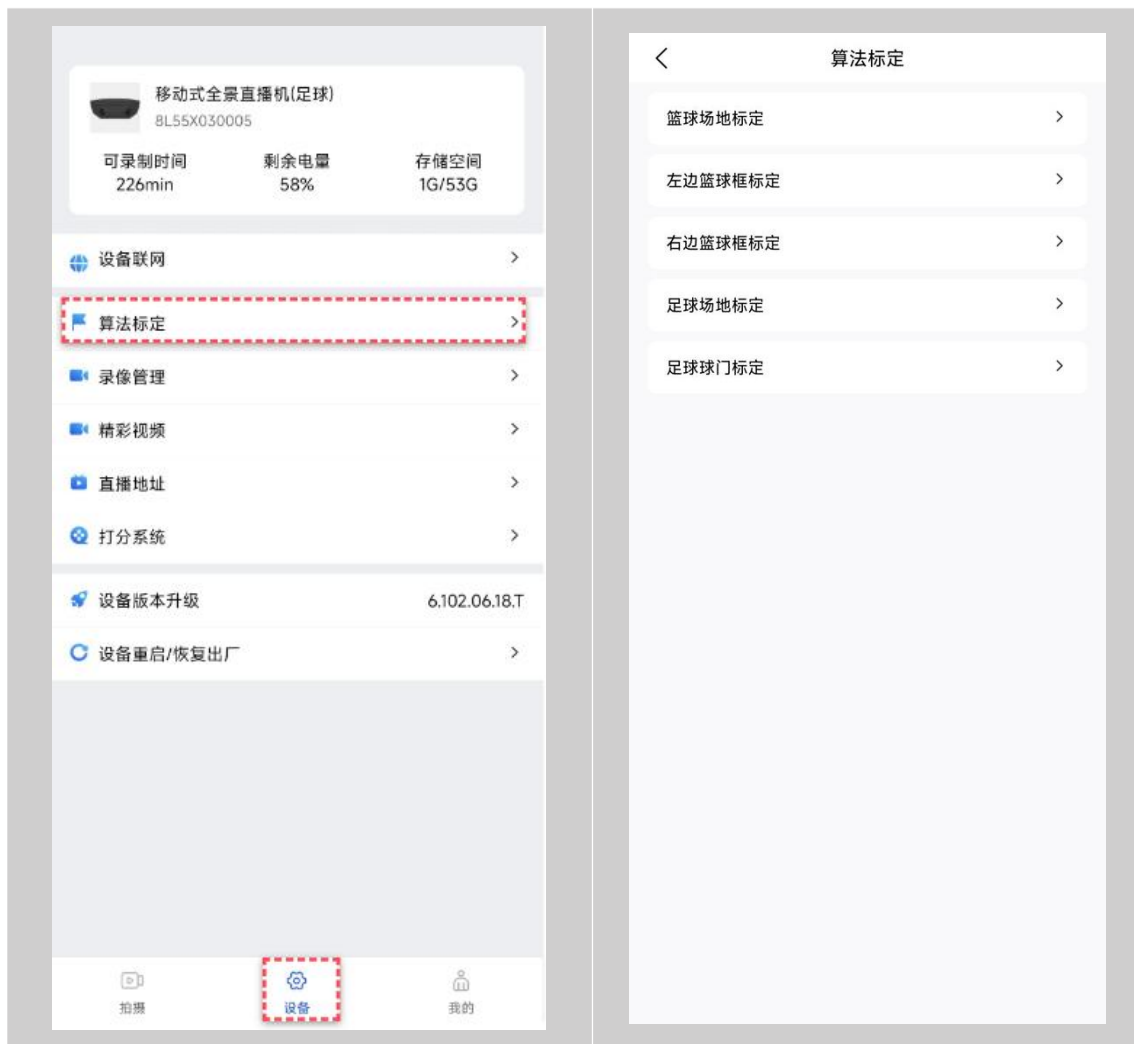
移动式全景直播机(足球)
8L55X030005

| 可录制时间 | 剩余电量 | 存储空间 |
|---|---|---|
| 226min | 58% | 1G/53G |

设备联网 >

算法标定 >

录像管理 >

精彩视频 >

直播地址 >

打分系统 >

设备版本升级 6.102.06.18.T

设备重启/恢复出厂 >

拍摄 设备 我的

<
算法标定

篮球场地标定 >

左边篮球框标定 >

右边篮球框标定 >

足球场地标定 >

足球球门标定 >